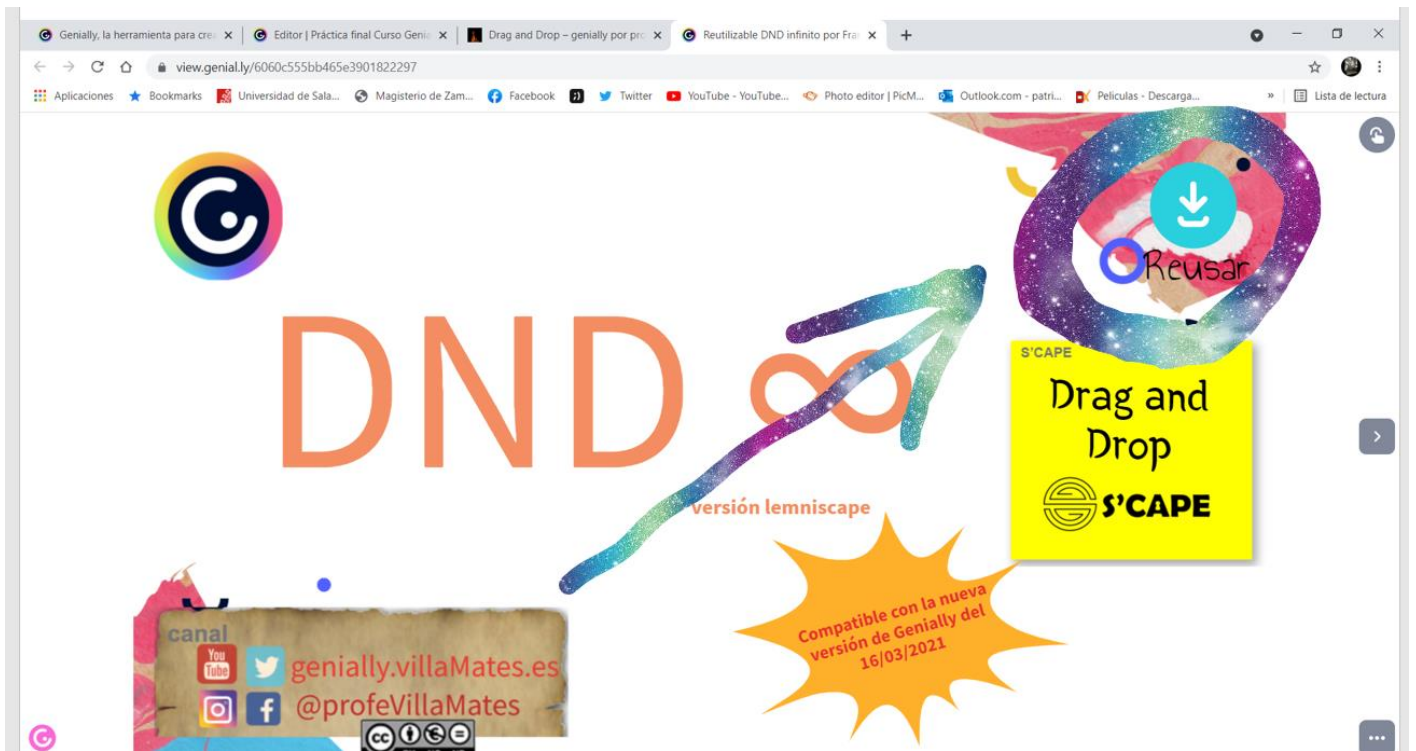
Genially, la herramienta para cre
Editor | Práctica final Curso Geni
Drag and Drop – genially por pr
Reutilizable DND infinito por Fra
view.genial.ly/6060c555bb465e3901822297
Aplicaciones Bookmarks Universidad de Sala... Magisterio de Zam... Facebook Twitter YouTube - YouTube... Photo editor | PicM... Outlook.com - patri... Peliculas - Descarga... » Lista de lectura

DND ∞
versión lemniscape

Reusar

S'CAPE
Drag and Drop
S'CAPE

Compatible con la nueva versión de Genially del 16/03/2021

canal
You Tube
genially.villaMates.es
@profeVillaMates